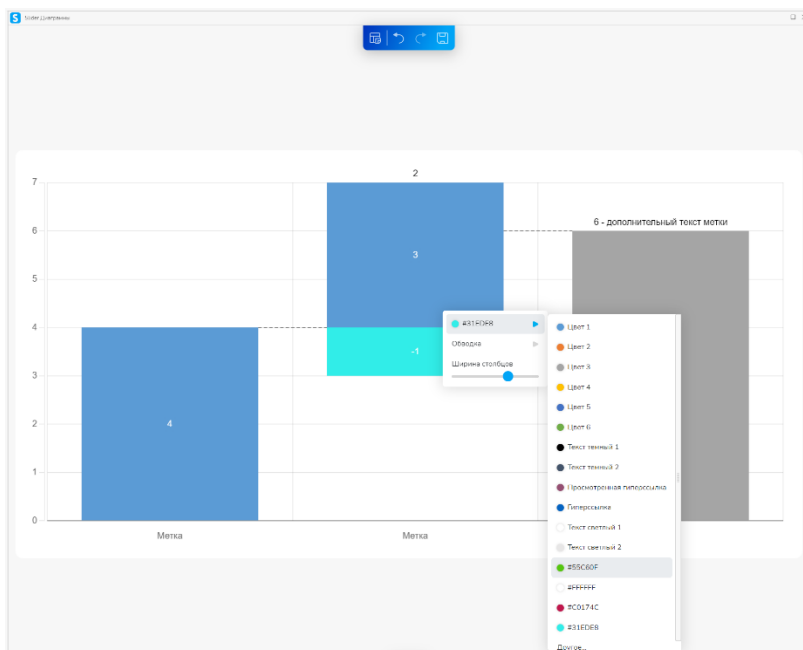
S Viden Диаграммы

7
6
5
4
3
2
1
0

2
3
-1
4
6 - дополнительный текст метки

Метка
Метка

#31EDE8
Обводка
Ширина столбцов

Цвет 1
Цвет 2
Цвет 3
Цвет 4
Цвет 5
Цвет 6
Текст темный 1
Текст темный 2
Просмотренная гиперссылка
Гиперссылка
Текст светлый 1
Текст светлый 2
#55C60F
#FFFFFF
#C0174C
#31EDE8
Другое...